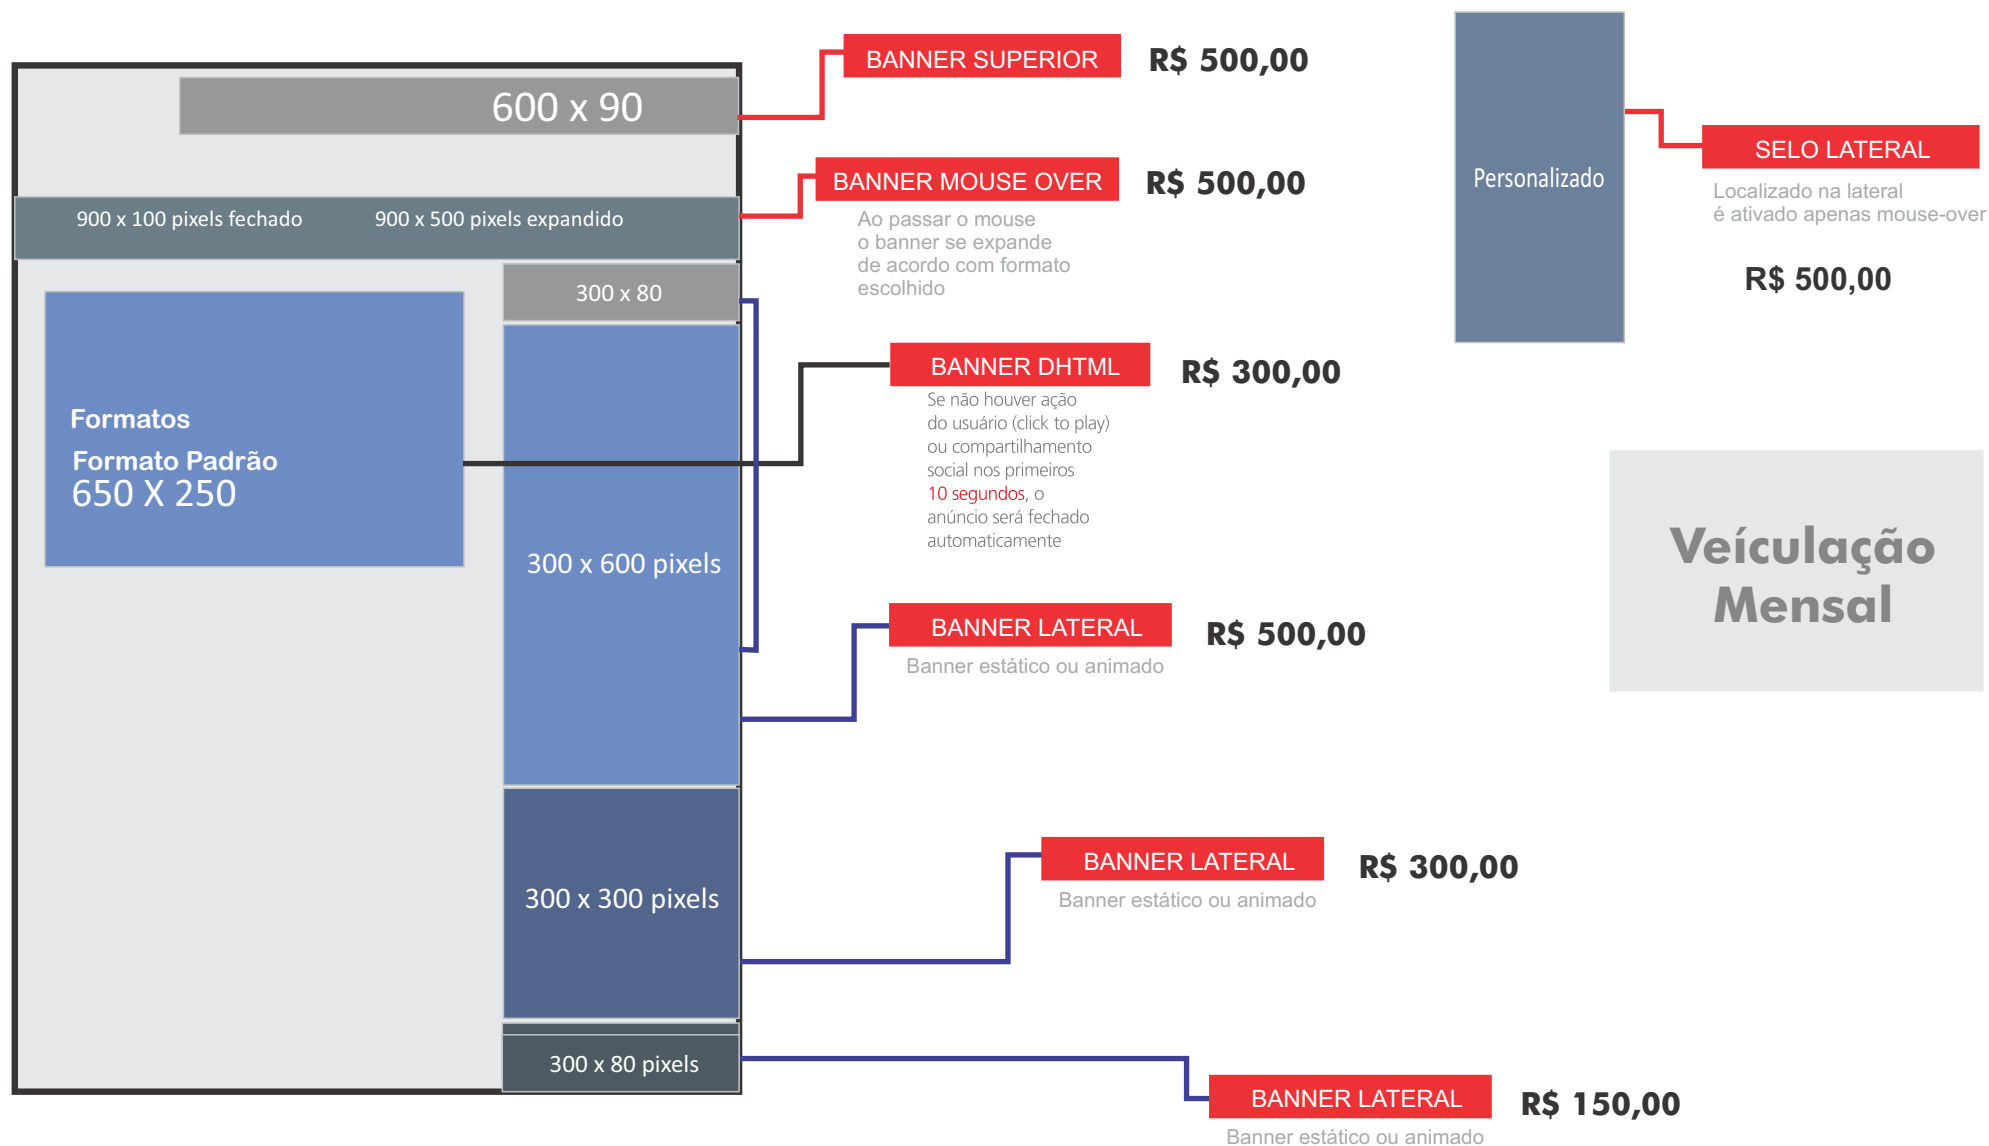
600 x 90

900 x 100 pixels fechado

900 x 500 pixels expandido

300 x 80

Formatos

Formato Padrão
650 X 250

300 x 600 pixels

300 x 300 pixels

300 x 80 pixels

BANNER SUPERIOR

R$ 500,00

BANNER MOUSE OVER

R$ 500,00

Ao passar o mouse o banner se expande de acordo com formato escolhido

BANNER DHTML

R$ 300,00

Se não houver ação do usuário (click to play) ou compartilhamento social nos primeiros 10 segundos, o anúncio será fechado automaticamente

BANNER LATERAL

R$ 500,00

Banner estático ou animado

BANNER LATERAL

R$ 300,00

Banner estático ou animado

BANNER LATERAL

R$ 150,00

Banner estático ou animado

Personalizado

SELO LATERAL

Localizado na lateral
é ativado apenas mouse-over

R$ 500,00

Veículação Mensal